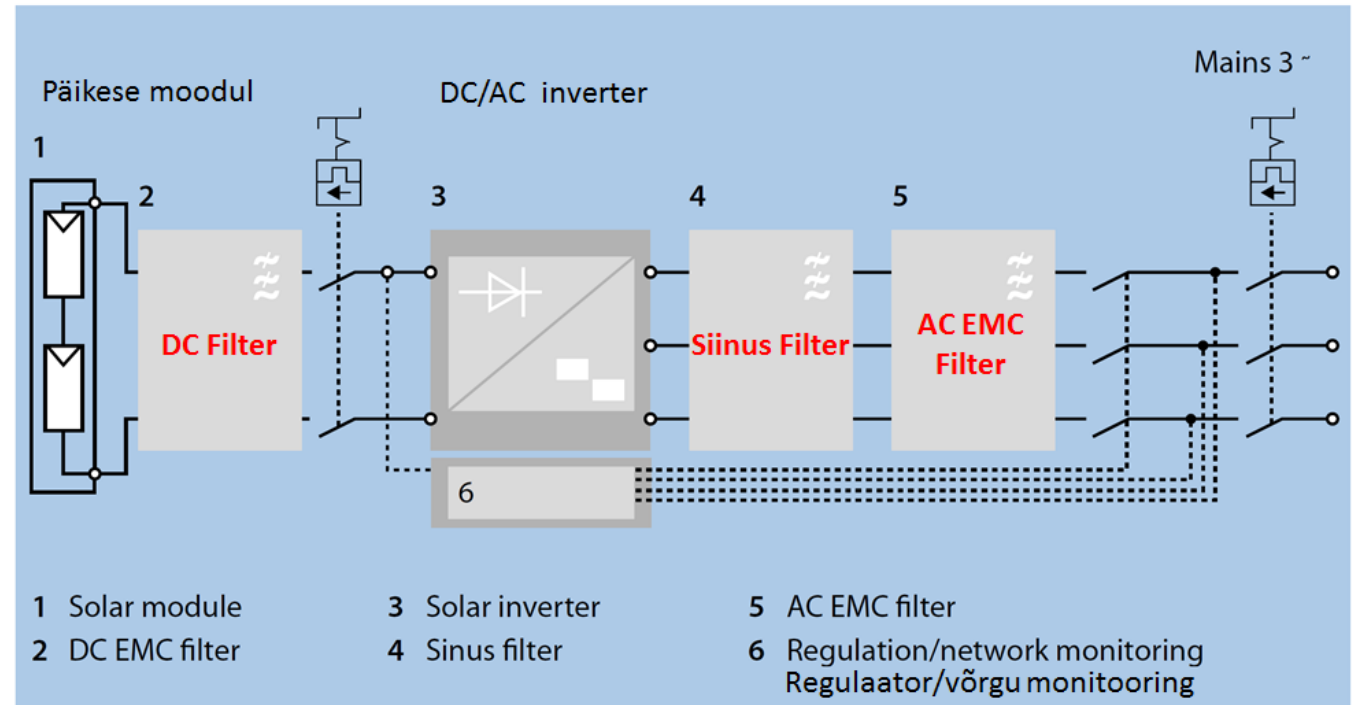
Päikese moodul

DC/AC inverter

Mains 3 ˜

1

2

3

4

5

DC Filter

Siinus Filter

AC EMC Filter

6

1 Solar module

2 DC EMC filter

3 Solar inverter

4 Sinus filter

5 AC EMC filter

6 Regulation/network monitoring
Regulaator/võrgu monitooring